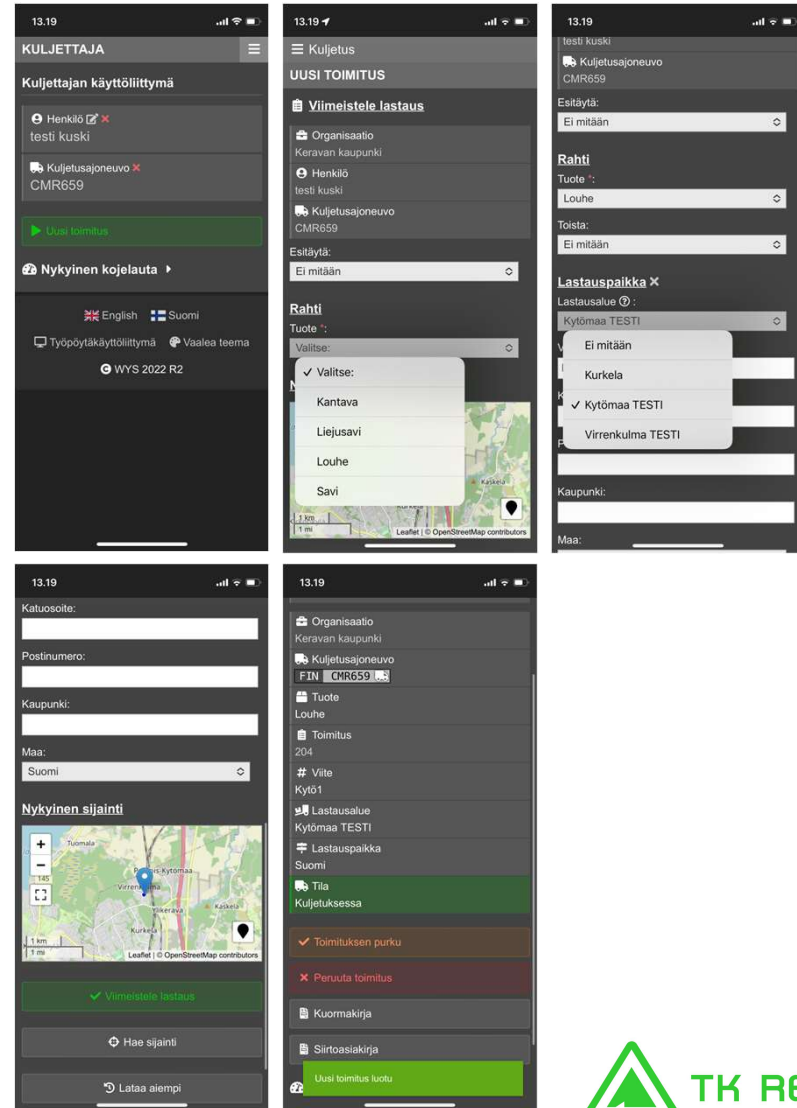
13.19

KULJETTAJA

Kuljettajan käyttöliittymä

Henkilö
testi kuski

Kuljetusajoneuvo
CMR659

Uusi toimitus

Nykyinen kojelauta

English Suomi

Työpöytäkäyttöliittymä Vaalea teema

WYS 2022 R2

13.19

Kuljetus

UUSI TOIMITUS

Viimeistele lastaus

Organisaatio
Keravan kaupunki

Henkilö
testi kuski

Kuljetusajoneuvo
CMR659

Esitäytä:
Ei mitään

Rahti
Tuote *:
Valitse:

✓ Valitse:
Kantava
Liejusavi
Louhe
Savi

Kaskela
1 km
1 mi
Leaflet | © OpenStreetMap contributors

13.19

testi kuski

Kuljetusajoneuvo
CMR659

Esitäytä:
Ei mitään

Rahti
Tuote *:
Louhe

Toista:
Ei mitään

Lastauspaikka ✕
Lastausalue ⓘ :
Kytömaa TESTI

Ei mitään
Kurkela
✓ Kytömaa TESTI
Virrenkulma TESTI

Kaupunki:

Maa:

13.19

Katuosoite:

Postinumero:

Kaupunki:

Maa:
Suomi

Nykyinen sijainti

+
−
Tuomala
Kytömaa
Virrenkulma
Kilkerava
Kaskela
Kurkela
145
1 km
1 mi
Leaflet | © OpenStreetMap contributors

Viimeistele lastaus

Hae sijainti

Lataa aiempi

13.19

Organisaatio
Keravan kaupunki

Kuljetusajoneuvo
FIN CMR659

Tuote
Louhe

Toimitus
204

# Viite
Kytö1

Lastausalue
Kytömaa TESTI

Lastauspaikka
Suomi

Tila
Kuljetuksessa

Toimituksen purku

✕ Peruuta toimitus

Kuormakirja

Siirtoasiakirja

Uusi toimitus luotu

TK RE